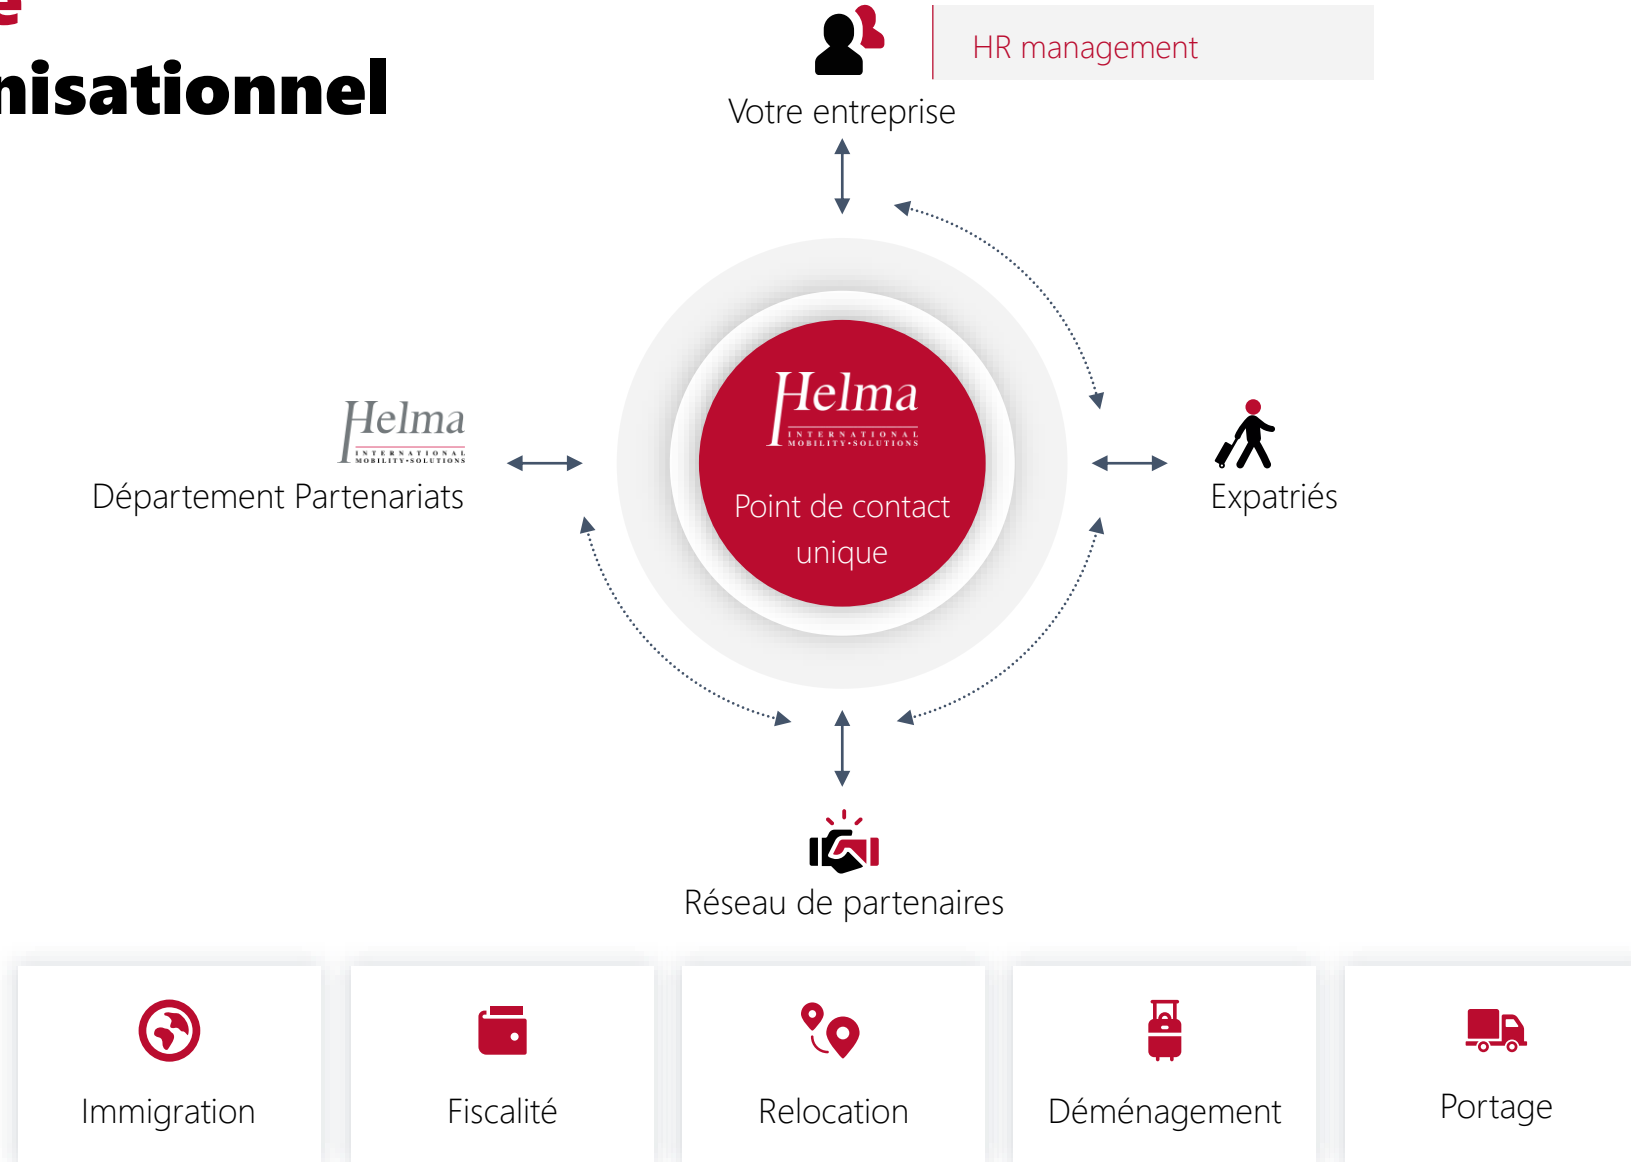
nisationnel

HR management

Votre entreprise

Helma
INTERNATIONAL MOBILITY·SOLUTIONS
Département Partenariats

Helma
INTERNATIONAL MOBILITY·SOLUTIONS
Point de contact unique

Expatriés

Réseau de partenaires

Immigration

Fiscalité

Relocation

Déménagement

Portage